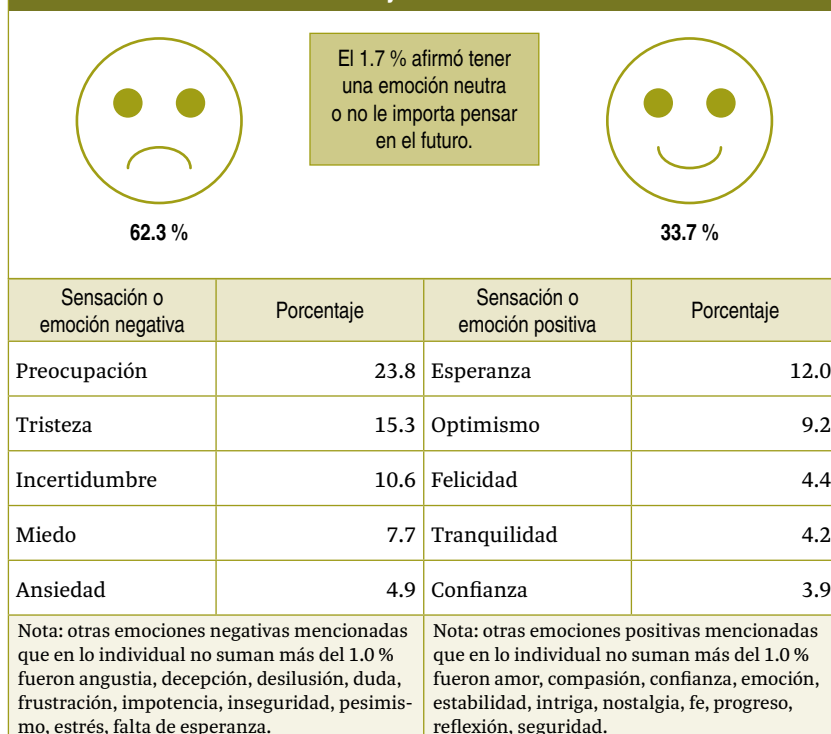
El 1.7 % afirmó tener una emoción neutra o no le importa pensar en el futuro.

62.3 %

33.7 %

| Sensación o emoción negativa | Porcentaje | Sensación o emoción positiva | Porcentaje |
|---|---|---|---|
| Preocupación | 23.8 | Esperanza | 12.0 |
| Tristeza | 15.3 | Optimismo | 9.2 |
| Incertidumbre | 10.6 | Felicidad | 4.4 |
| Miedo | 7.7 | Tranquilidad | 4.2 |
| Ansiedad | 4.9 | Confianza | 3.9 |

Nota: otras emociones negativas mencionadas que en lo individual no suman más del 1.0 % fueron angustia, decepción, desilusión, duda, frustración, impotencia, inseguridad, pesimismo, estrés, falta de esperanza.

Nota: otras emociones positivas mencionadas que en lo individual no suman más del 1.0 % fueron amor, compasión, confianza, emoción, estabilidad, intriga, nostalgia, fe, progreso, reflexión, seguridad.